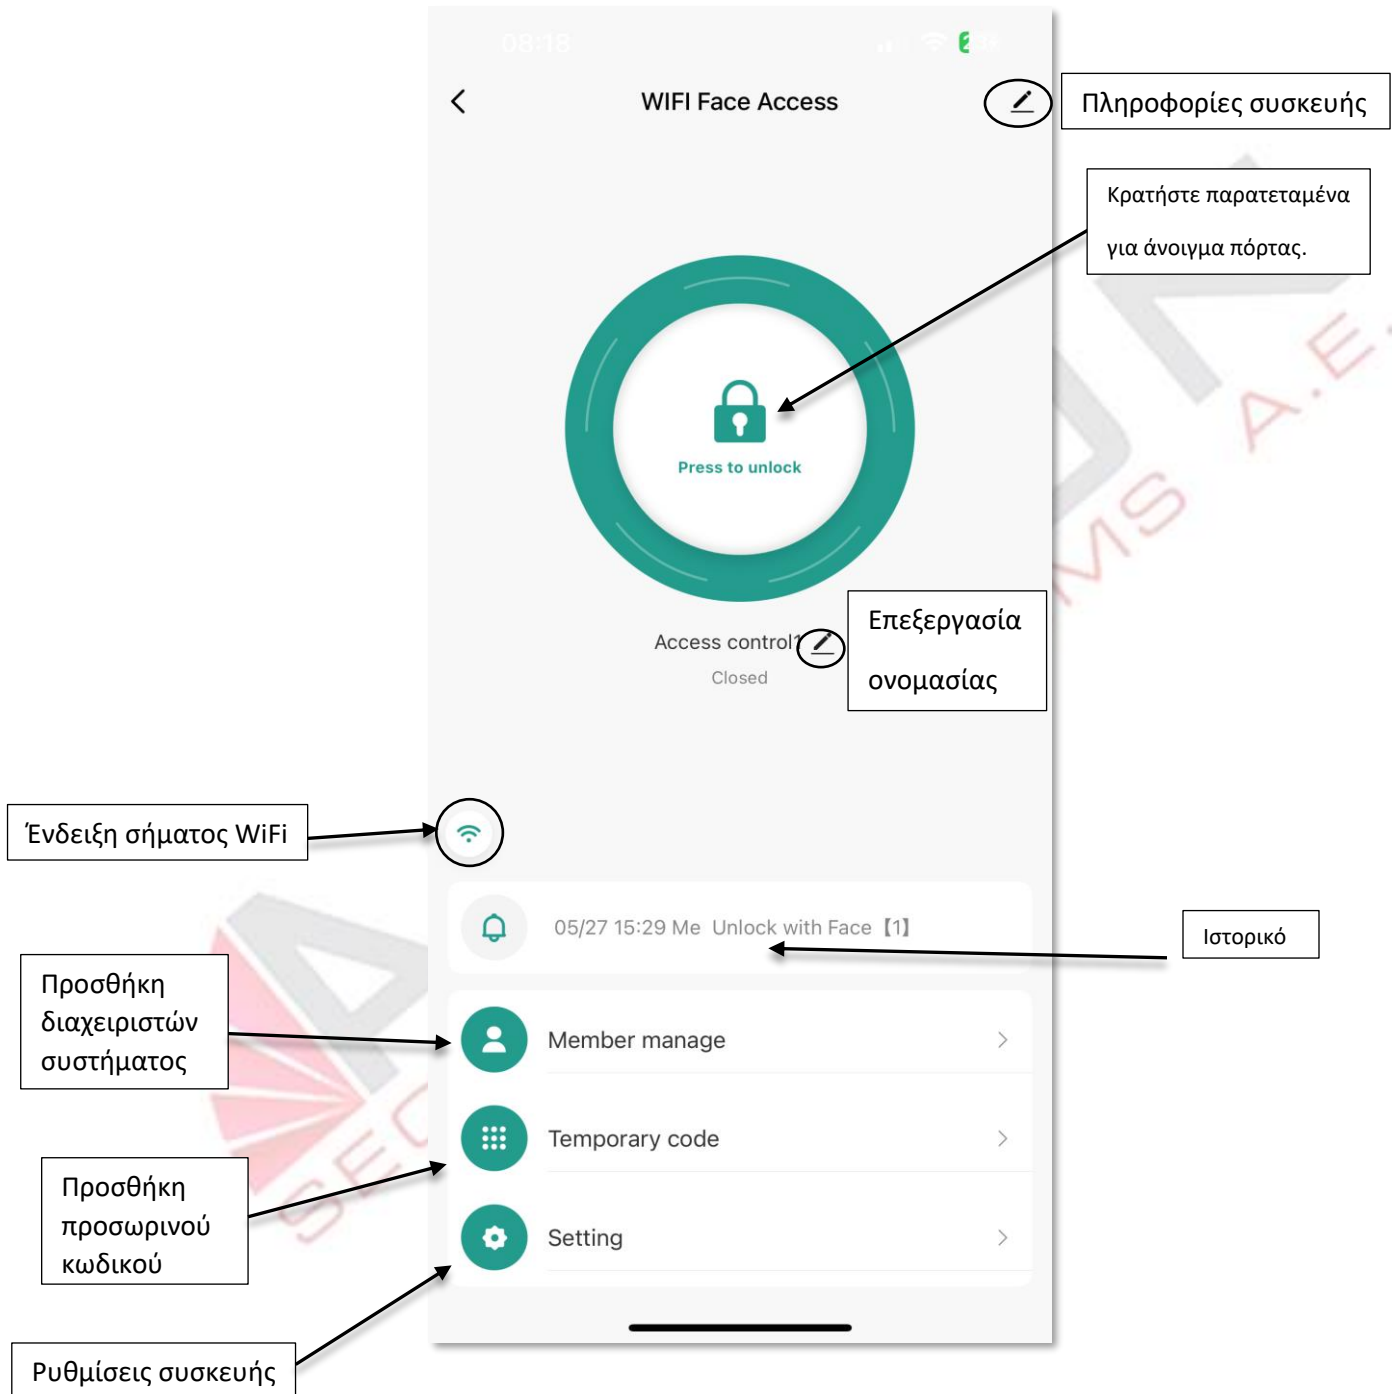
08:18

WIFI Face Access

Πληροφορίες συσκευής

Κρατήστε παρατεταμένα για άνοιγμα πόρτας.

Press to unlock

Access control1

Closed

Επεξεργασία ονομασίας

Ένδειξη σήματος WiFi

05/27 15:29 Me Unlock with Face【1】

Ιστορικό

Προσθήκη διαχειριστών συστήματος

Member manage

Temporary code

Προσθήκη προσωρινού κωδικού

Setting

Ρυθμίσεις συσκευής